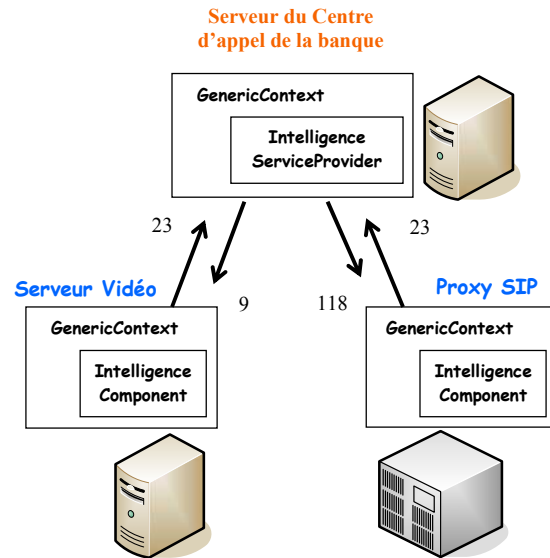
Serveur du Centre d'appel de la banque

GenericContext

Intelligence ServiceProvider

23

23

Serveur Vidéo

9

118

Proxy SIP

GenericContext

Intelligence Component

GenericContext

Intelligence Component